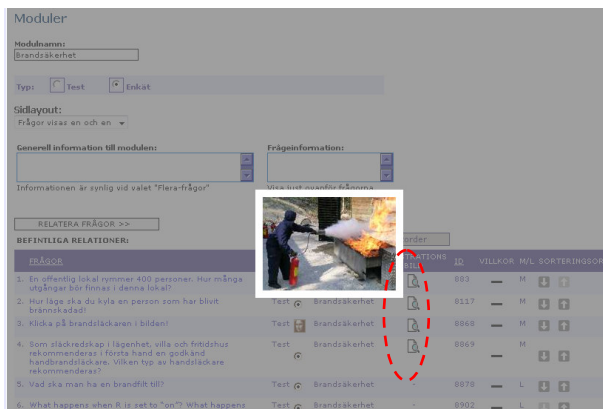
Moduler

Modulnamn:
Brandsäkerhet

Typ: Test Enkät

Sidlayout:
Frågor visas en och en

Generell information till modulen:
Informationen är synlig vid valet "Flera-frågor"

Fråginformation:
Visa just ovanför frågorna

RELATERA FRÅGOR >>

BEFINTLIGA RELATIONER:

order

| FRÅGOR | | | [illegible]TRATIONS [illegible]BILD | ID | VILLKOR | M/L | SORTERINGSOR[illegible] |
|---|---|---|---|---|---|---|---|
| 1. En offentlig lokal rymmer 400 personer. Hur många utgångar bör finnas i denna lokal? | | | | 883 | — | M | |
| 2. Hur länge ska du kyla en person som har blivit brandskadad? | Test | Brandsäkerhet | | 8117 | — | M | |
| 3. Klicka på brandsläckaren i bilden! | Test | Brandsäkerhet | | 8868 | — | M | |
| 4. Som släckredskap i lägenhet, villa och fritidshus rekommenderas i första hand en godkänd handbrandsläckare. Vilken typ av handsläckare rekommenderas? | Test | Brandsäkerhet | | 8869 | — | M | |
| 5. Vad ska man ha en brandfilt till? | Test | Brandsäkerhet | - | 8870 | — | L | |
| 6. What happens when R is set to "on"? What happens | Test | Brandsäkerhet | - | 8902 | — | L | |